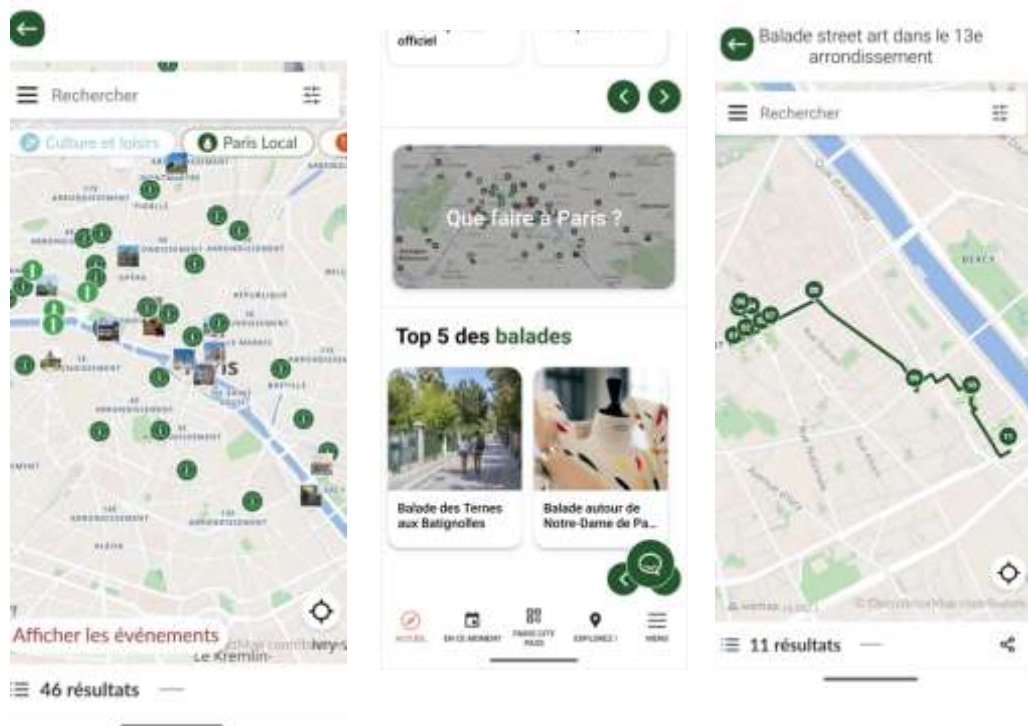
Rechercher

Culture et loisirs

Paris Local

Afficher les événements

Le Kremlin-

46 résultats

officiel

Que faire à Paris ?

Top 5 des balades

Balade des Ternes aux Batignolles

Balade autour de Notre-Dame de Pa...

ACCUEIL

EN CE MOMENT

PARIS CITY PASS

EXPLOREZ !

MENU

Balade street art dans le 13e arrondissement

Rechercher

11 résultats